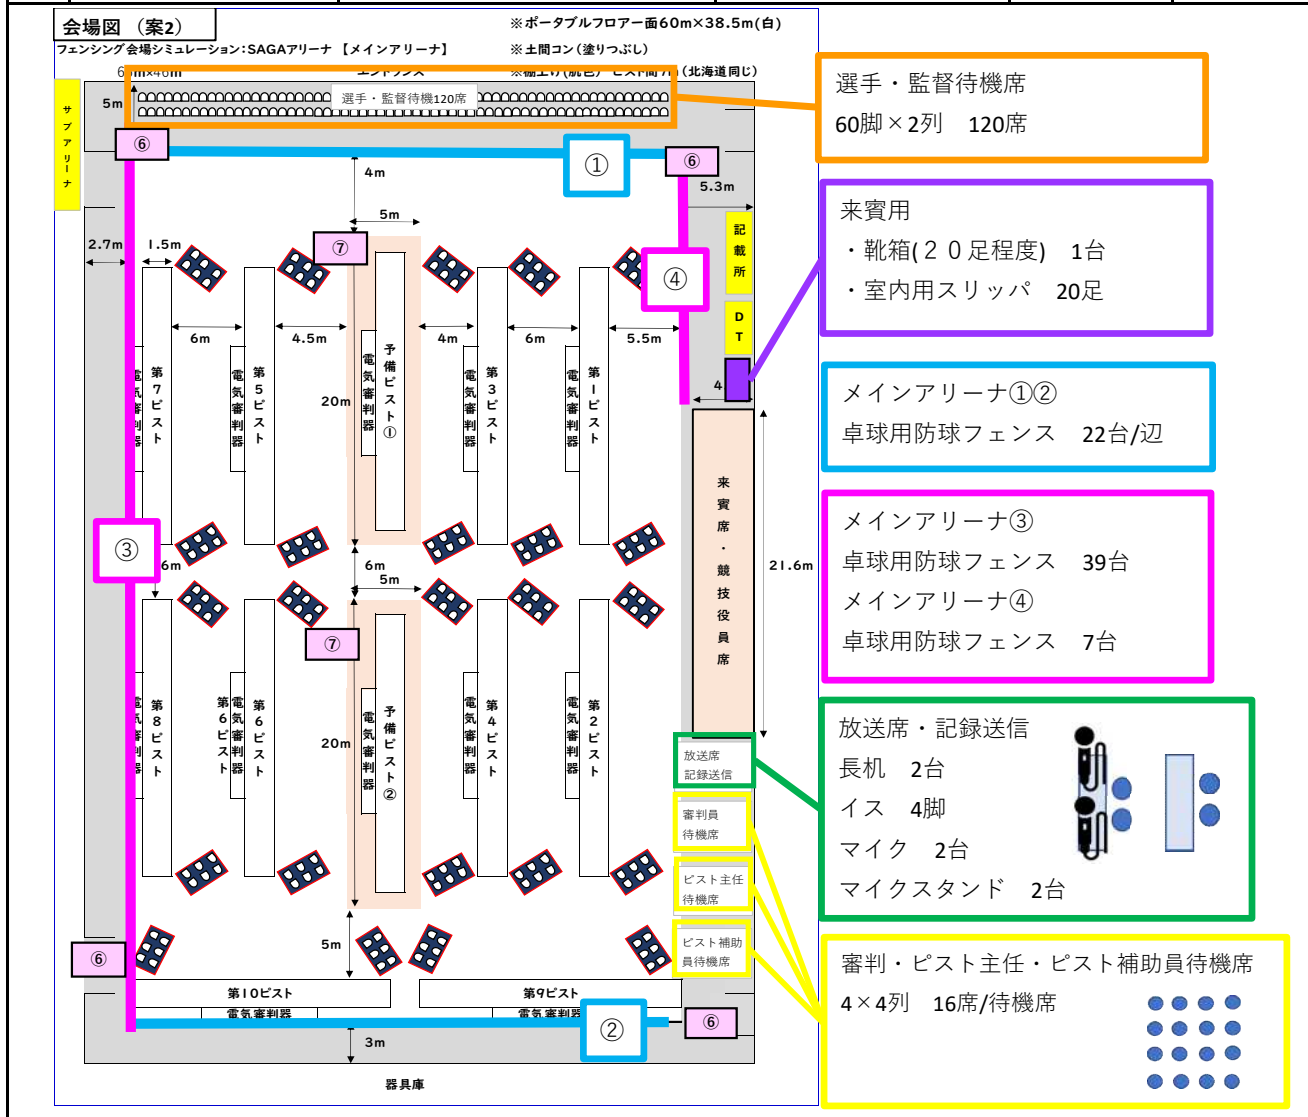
会場図 （案2）

フェンシング会場シミュレーション：SAGAアリーナ 【メインアリーナ】

※ポータブルフロアー面60m×38.5m(白)

※土間コン（塗りつぶし）

6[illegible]m×40m

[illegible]

※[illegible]（北海道同じ）

5m

選手・監督待機120席

サブアリーナ

⑥

①

⑥

4m

5.3m

5m

記載所

2.7m

1.5m

⑦

④

6m

4.5m

4m

6m

5.5m

DT

第7ピスト

電気審判器

第5ピスト

電気審判器

電気審判器

予備ピスト①

20m

電気審判器

第3ピスト

電気審判器

第1ピスト

4

来賓席・競技役員席

21.6m

③

6m

6m

5m

⑦

第8ピスト

電気審判器

第6ピスト

電気審判器

第6ピスト

電気審判器

予備ピスト②

20m

電気審判器

第4ピスト

電気審判器

第2ピスト

放送席 記録送信

審判員 待機席

ピスト主任 待機席

ピスト補助員待機席

⑥

5m

第10ピスト

電気審判器

第9ピスト

電気審判器

②

⑥

3m

器具庫

選手・監督待機席

60脚×2列 120席

来賓用

・靴箱(２０足程度) 1台

・室内用スリッパ 20足

メインアリーナ①②

卓球用防球フェンス 22台/辺

メインアリーナ③

卓球用防球フェンス 39台

メインアリーナ④

卓球用防球フェンス 7台

放送席・記録送信

長机 2台

イス 4脚

マイク 2台

マイクスタンド 2台

審判・ピスト主任・ピスト補助員待機席

4×4列 16席/待機席